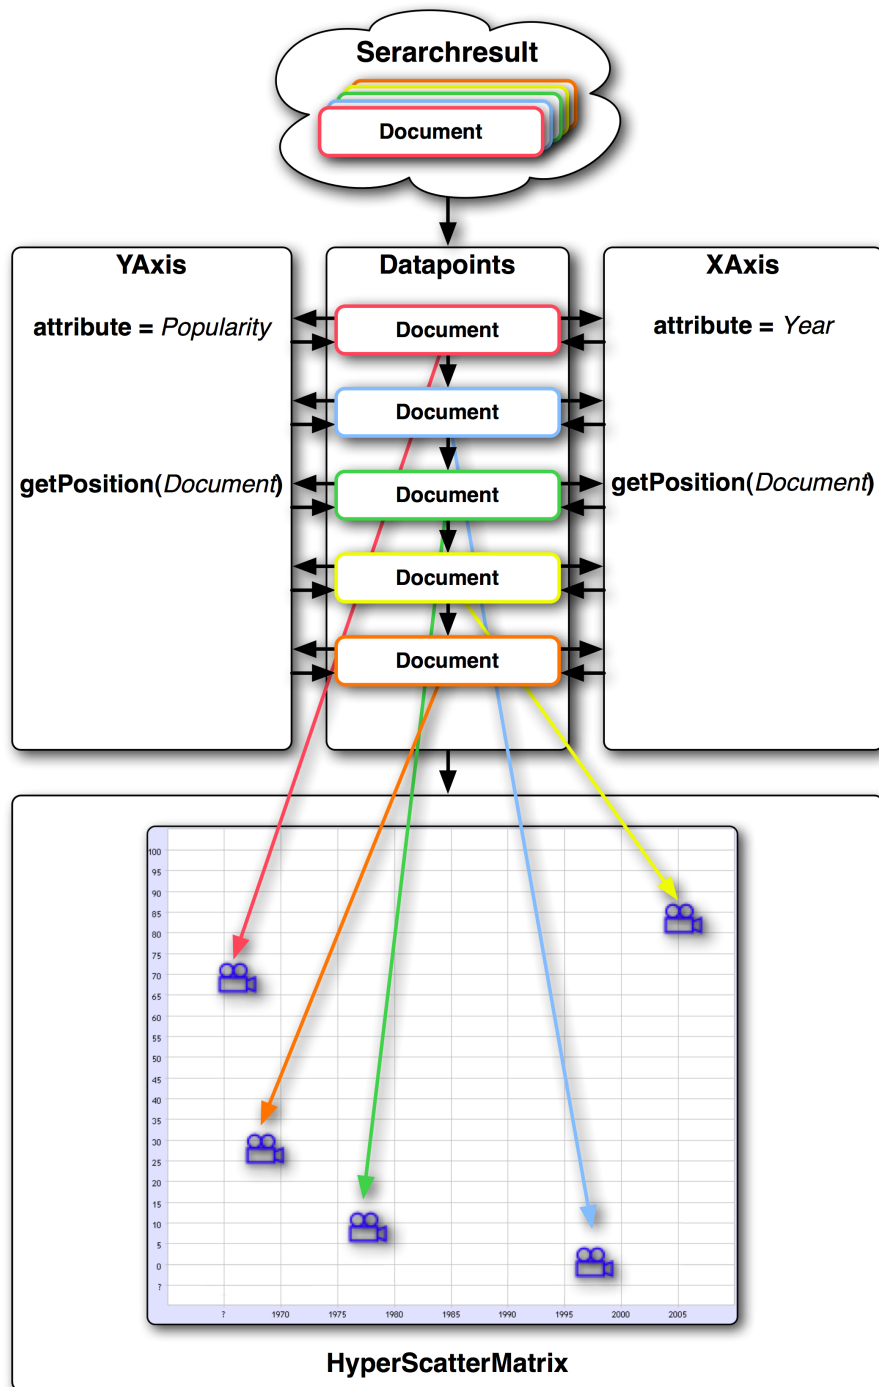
Serarchresult

Document

YAxis

attribute = *Popularity*

getPosition(*Document*)

Datapoints

Document

Document

Document

Document

Document

XAxis

attribute = *Year*

getPosition(*Document*)

100
95
90
85
80
75
70
65
60
55
50
45
40
35
30
25
20
15
10
5
0
?

? 1970 1975 1980 1985 1990 1995 2000 2005

HyperScatterMatrix